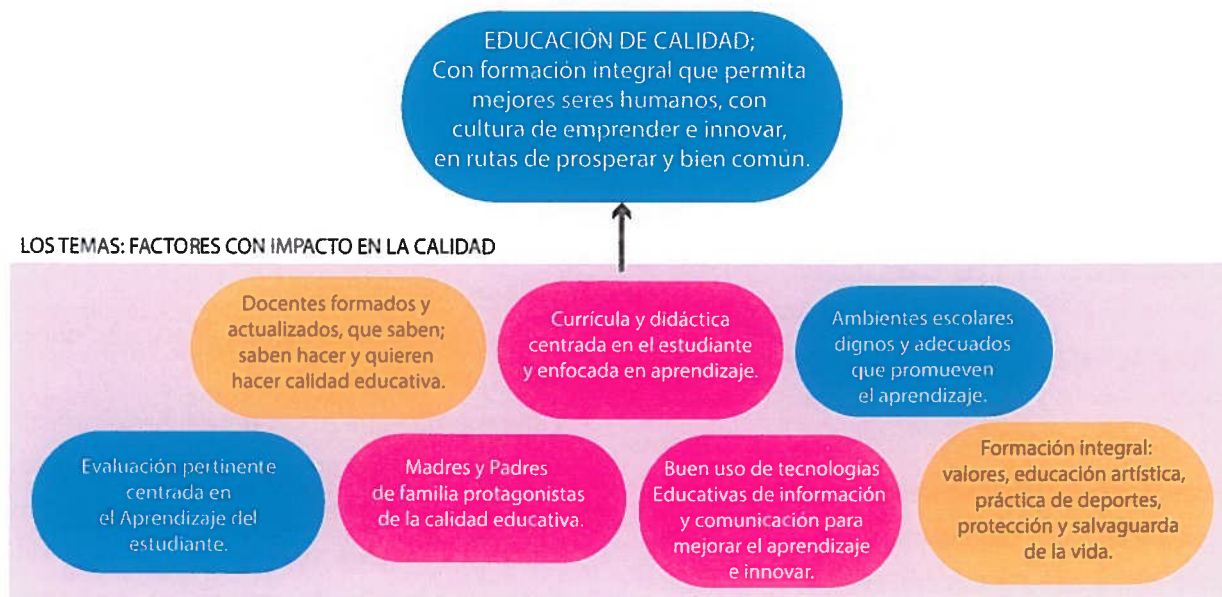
EDUCACIÓN DE CALIDAD;
Con formación integral que permita mejores seres humanos, con cultura de emprender e innovar, en rutas de prosperar y bien común.

LOS TEMAS: FACTORES CON IMPACTO EN LA CALIDAD

Docentes formados y actualizados, que saben; saben hacer y quieren hacer calidad educativa.

Currícula y didáctica centrada en el estudiante y enfocada en aprendizaje.

Ambientes escolares dignos y adecuados que promueven el aprendizaje.

Evaluación pertinente centrada en el Aprendizaje del estudiante.

Madres y Padres de familia protagonistas de la calidad educativa.

Buen uso de tecnologías Educativas de información y comunicación para mejorar el aprendizaje e innovar.

Formación integral: valores, educación artística, práctica de deportes, protección y salvaguarda de la vida.